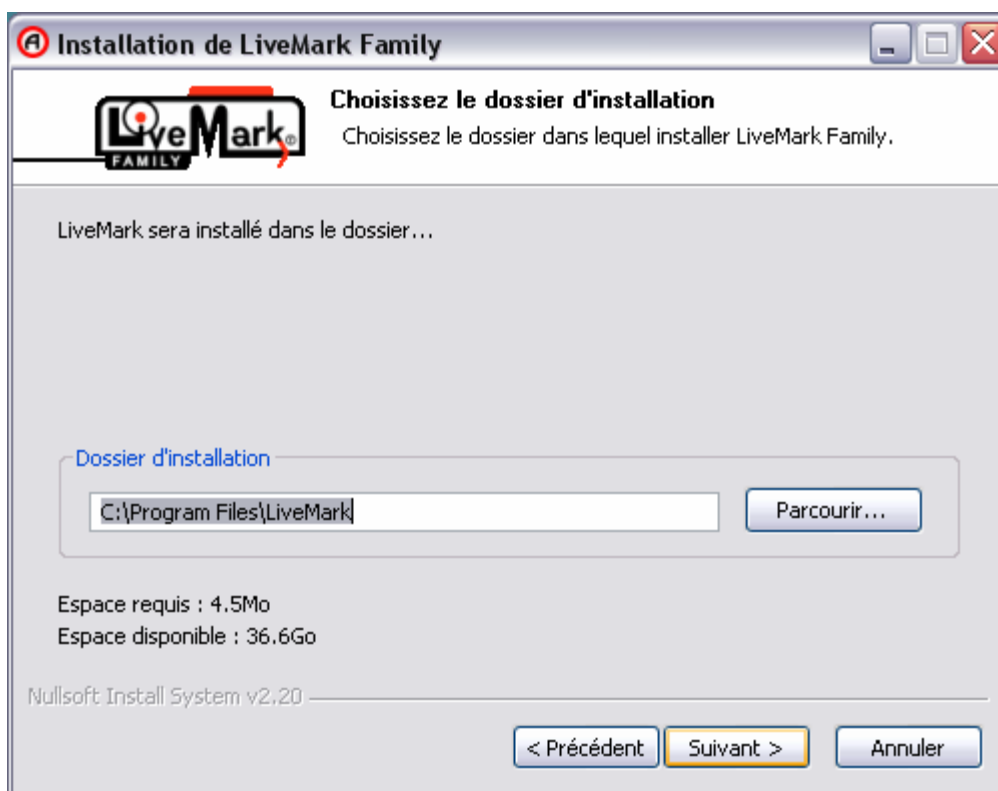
Installation de LiveMark Family

LiveMark FAMILY

Choisissez le dossier d'installation
Choisissez le dossier dans lequel installer LiveMark Family.

LiveMark sera installé dans le dossier...

Dossier d'installation

C:\Program Files\LiveMark

Parcourir...

Espace requis : 4.5Mo
Espace disponible : 36.6Go

Nullsoft Install System v2.20

< Précédent
Suivant >
Annuler